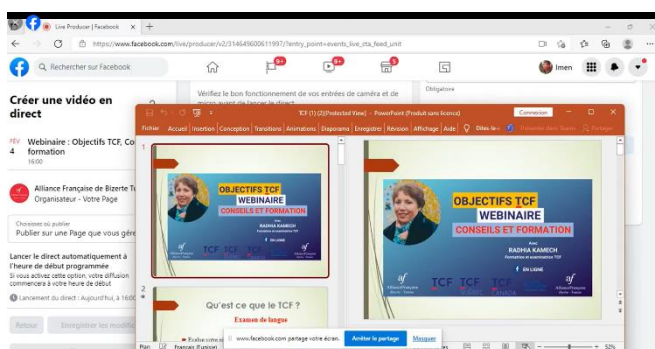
Live Producer | Facebook
https://www.facebook.com/live/producer/v2/314649600611997/?entry_point=events_live_cta_feed_unit
Rechercher sur Facebook
9+
9+
5
Imen
Vérifiez le bon fonctionnement de vos entrées de caméra et de micro avant de lancer le direct
Obligatoire
Créer une vidéo en direct
FÉV 4
Webinaire : Objectifs TCF, Conseils et formation
16:00
Alliance Française de Bizerte
Organisateur · Votre Page
Choisissez où publier
Publier sur une Page que vous gérez
Lancer le direct automatiquement à l'heure de début programmée
Si vous activez cette option, votre diffusion commencera à votre heure de début
Lancement du direct : Aujourd'hui, à 16:00
Retour
Enregistrer les modifications
TCF (1) (2)[Protected View] - PowerPoint (Produit sans licence)
Connexion
Fichier Accueil Insertion Conception Transitions Animations Diaporama Enregistrer Révision Affichage Aide Dites-le
Partager
1
OBJECTIFS TCF
WEBINAIRE
CONSEILS ET FORMATION
Avec
RADHIA KAMECH
Formatrice et examinatrice TCF
EN LIGNE
TCF TCF TCF
2
Qu'est ce que le TCF ?
Examen de langue
OBJECTIFS TCF
WEBINAIRE
CONSEILS ET FORMATION
Avec
RADHIA KAMECH
Formatrice et examinatrice TCF
EN LIGNE
TCF TCF TCF
Alliance Française
www.facebook.com partage votre écran.
Arrêter le partage
Masquer
Plan
Français (France)
52%